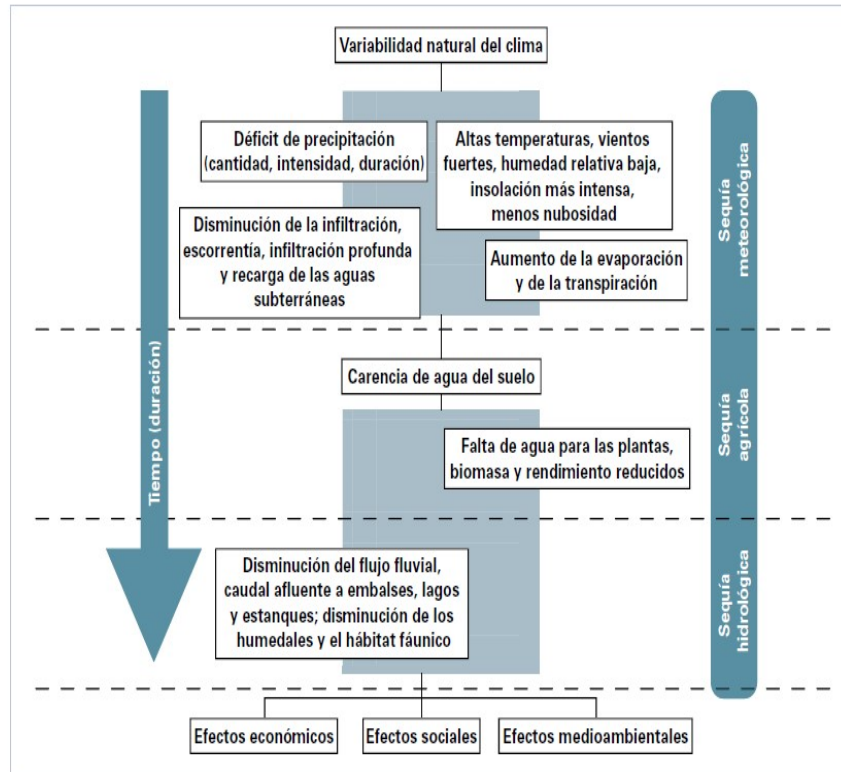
Variabilidad natural del clima

Tiempo (duración)

Déficit de precipitación (cantidad, intensidad, duración)

Altas temperaturas, vientos fuertes, humedad relativa baja, insolación más intensa, menos nubosidad

Disminución de la infiltración, escorrentía, infiltración profunda y recarga de las aguas subterráneas

Aumento de la evaporación y de la transpiración

Sequía meteorológica

Carencia de agua del suelo

Falta de agua para las plantas, biomasa y rendimiento reducidos

Sequía agrícola

Disminución del flujo fluvial, caudal afluente a embalses, lagos y estanques; disminución de los humedales y el hábitat fáunico

Sequía hidrológica

Efectos económicos

Efectos sociales

Efectos medioambientales